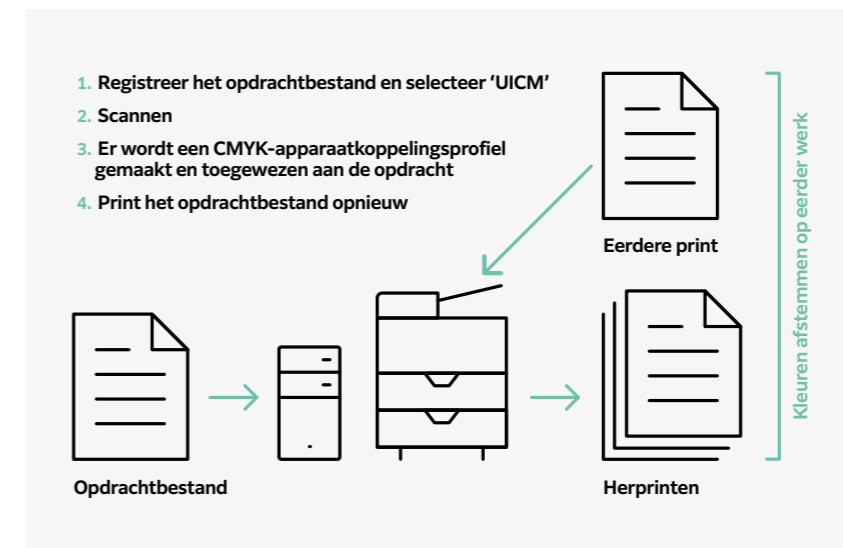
1. Registreer het opdrachtbestand en selecteer 'UICM'

2. Scannen

3. Er wordt een CMYK-apparaatkoppelingsprofiel gemaakt en toegewezen aan de opdracht

4. Print het opdrachtbestand opnieuw

Eerdere print

Kleuren afstemmen op eerder werk

Opdrachtbestand

Herprinten